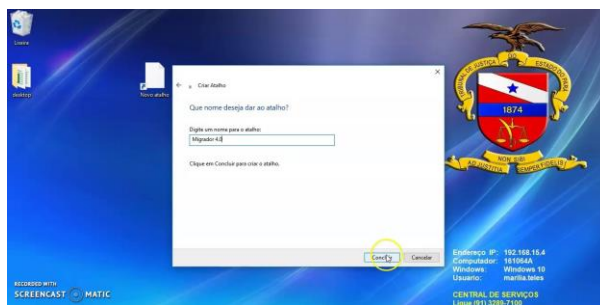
Lixeira

desktop

Novo atalho

Criar Atalho

Que nome deseja dar ao atalho?

Digite um nome para o atalho:

Migrador 4.0

Clique em Concluir para criar o atalho.

Concluir

Cancelar

TRIBUNAL DE JUSTIÇA DO ESTADO DO PARÁ

1874

NON SIBI

AD JUSTITIA SEMPER FIDELIS

Endereço IP: 192.168.15.4
Computador: 161064A
Windows: Windows 10
Usuario: marilia.teles

CENTRAL DE SERVIÇOS
Ligue (91) 3289-7100

RECORDED WITH
SCREENCAST MATIC